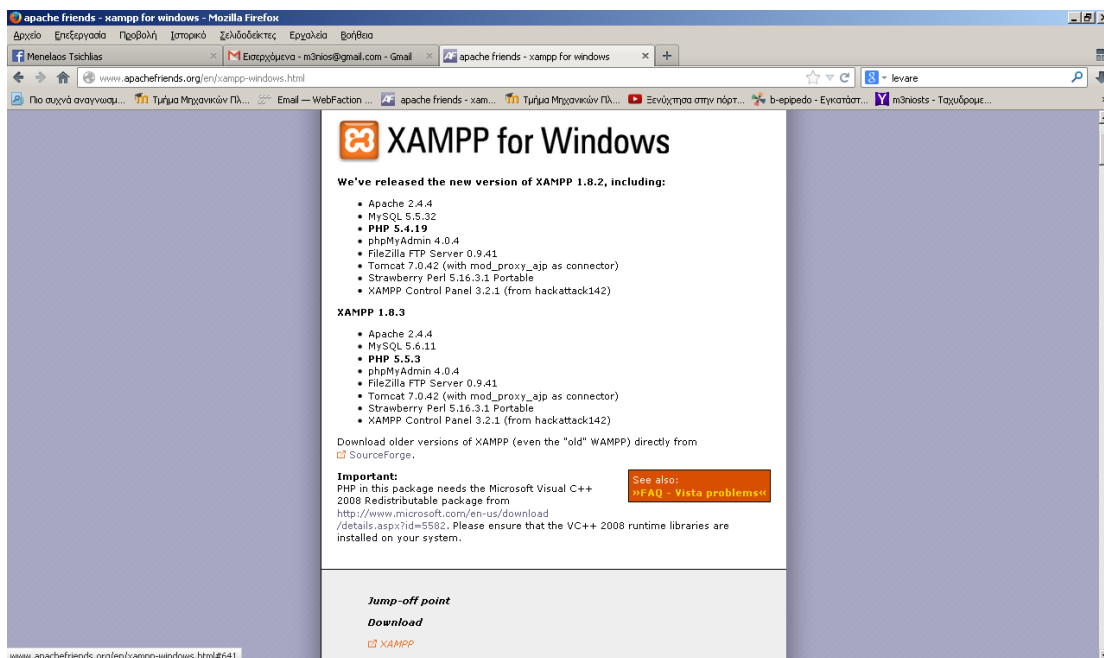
apache friends - xampp for windows - Mozilla Firefox

Αρχείο Επεξεργασία Προβολή Ιστορικό Σελιδοδείκτες Εργαλεία Βοήθεια

Menelaos Tsichlias | Εισερχόμενα - m3nios@gmail.com - Gmail | apache friends - xampp for windows | +

www.apachefriends.org/en/xampp-windows.html

levare

Πιο συχνά αναγνωσμ... | Τμήμα Μηχανικών Πλ... | Email — WebFaction ... | apache friends - xam... | Τμήμα Μηχανικών Πλ... | Ξενύχτησα στην πόρτ... | b-epipedo - Εγκατάστ... | m3niosts - Ταχυδρομε...

XAMPP for Windows

We've released the new version of XAMPP 1.8.2, including:

- Apache 2.4.4
- MySQL 5.5.32
- PHP 5.4.19
- phpMyAdmin 4.0.4
- FileZilla FTP Server 0.9.41
- Tomcat 7.0.42 (with mod_proxy_ajp as connector)
- Strawberry Perl 5.16.3.1 Portable
- XAMPP Control Panel 3.2.1 (from hackattack142)

XAMPP 1.8.3

- Apache 2.4.4
- MySQL 5.6.11
- PHP 5.5.3
- phpMyAdmin 4.0.4
- FileZilla FTP Server 0.9.41
- Tomcat 7.0.42 (with mod_proxy_ajp as connector)
- Strawberry Perl 5.16.3.1 Portable
- XAMPP Control Panel 3.2.1 (from hackattack142)

Download older versions of XAMPP (even the "old" WAMPP) directly from SourceForge.

Important:
PHP in this package needs the Microsoft Visual C++ 2008 Redistributable package from http://www.microsoft.com/en-us/download/details.aspx?id=5582. Please ensure that the VC++ 2008 runtime libraries are installed on your system.

See also:
»FAQ - Vista problems«

Jump-off point

Download

XAMPP

www.apachefriends.org/en/xampp-windows.html#641